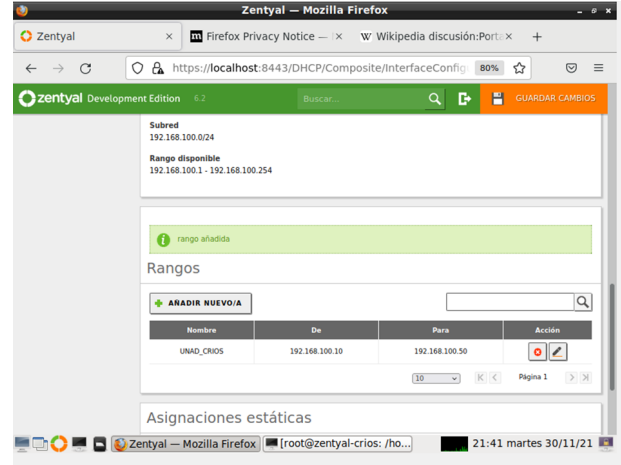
Zentyal — Mozilla Firefox

Zentyal ×
Firefox Privacy Notice — ×
Wikipedia discusión:Porta ×
+

https://localhost:8443/DHCP/Composite/InterfaceConfig
80%

zentyal Development Edition 6.2
Buscar...
GUARDAR CAMBIOS

Subred
192.168.100.0/24

Rango disponible
192.168.100.1 - 192.168.100.254

rango añadida

Rangos

AÑADIR NUEVO/A

| Nombre | De | Para | Acción |
|---|---|---|---|
| UNAD_CRIOS | 192.168.100.10 | 192.168.100.50 | |

10
Página 1

Asignaciones estáticas

Zentyal — Mozilla Firefox
[root@zentyal-crios: /ho...
21:41 martes 30/11/21